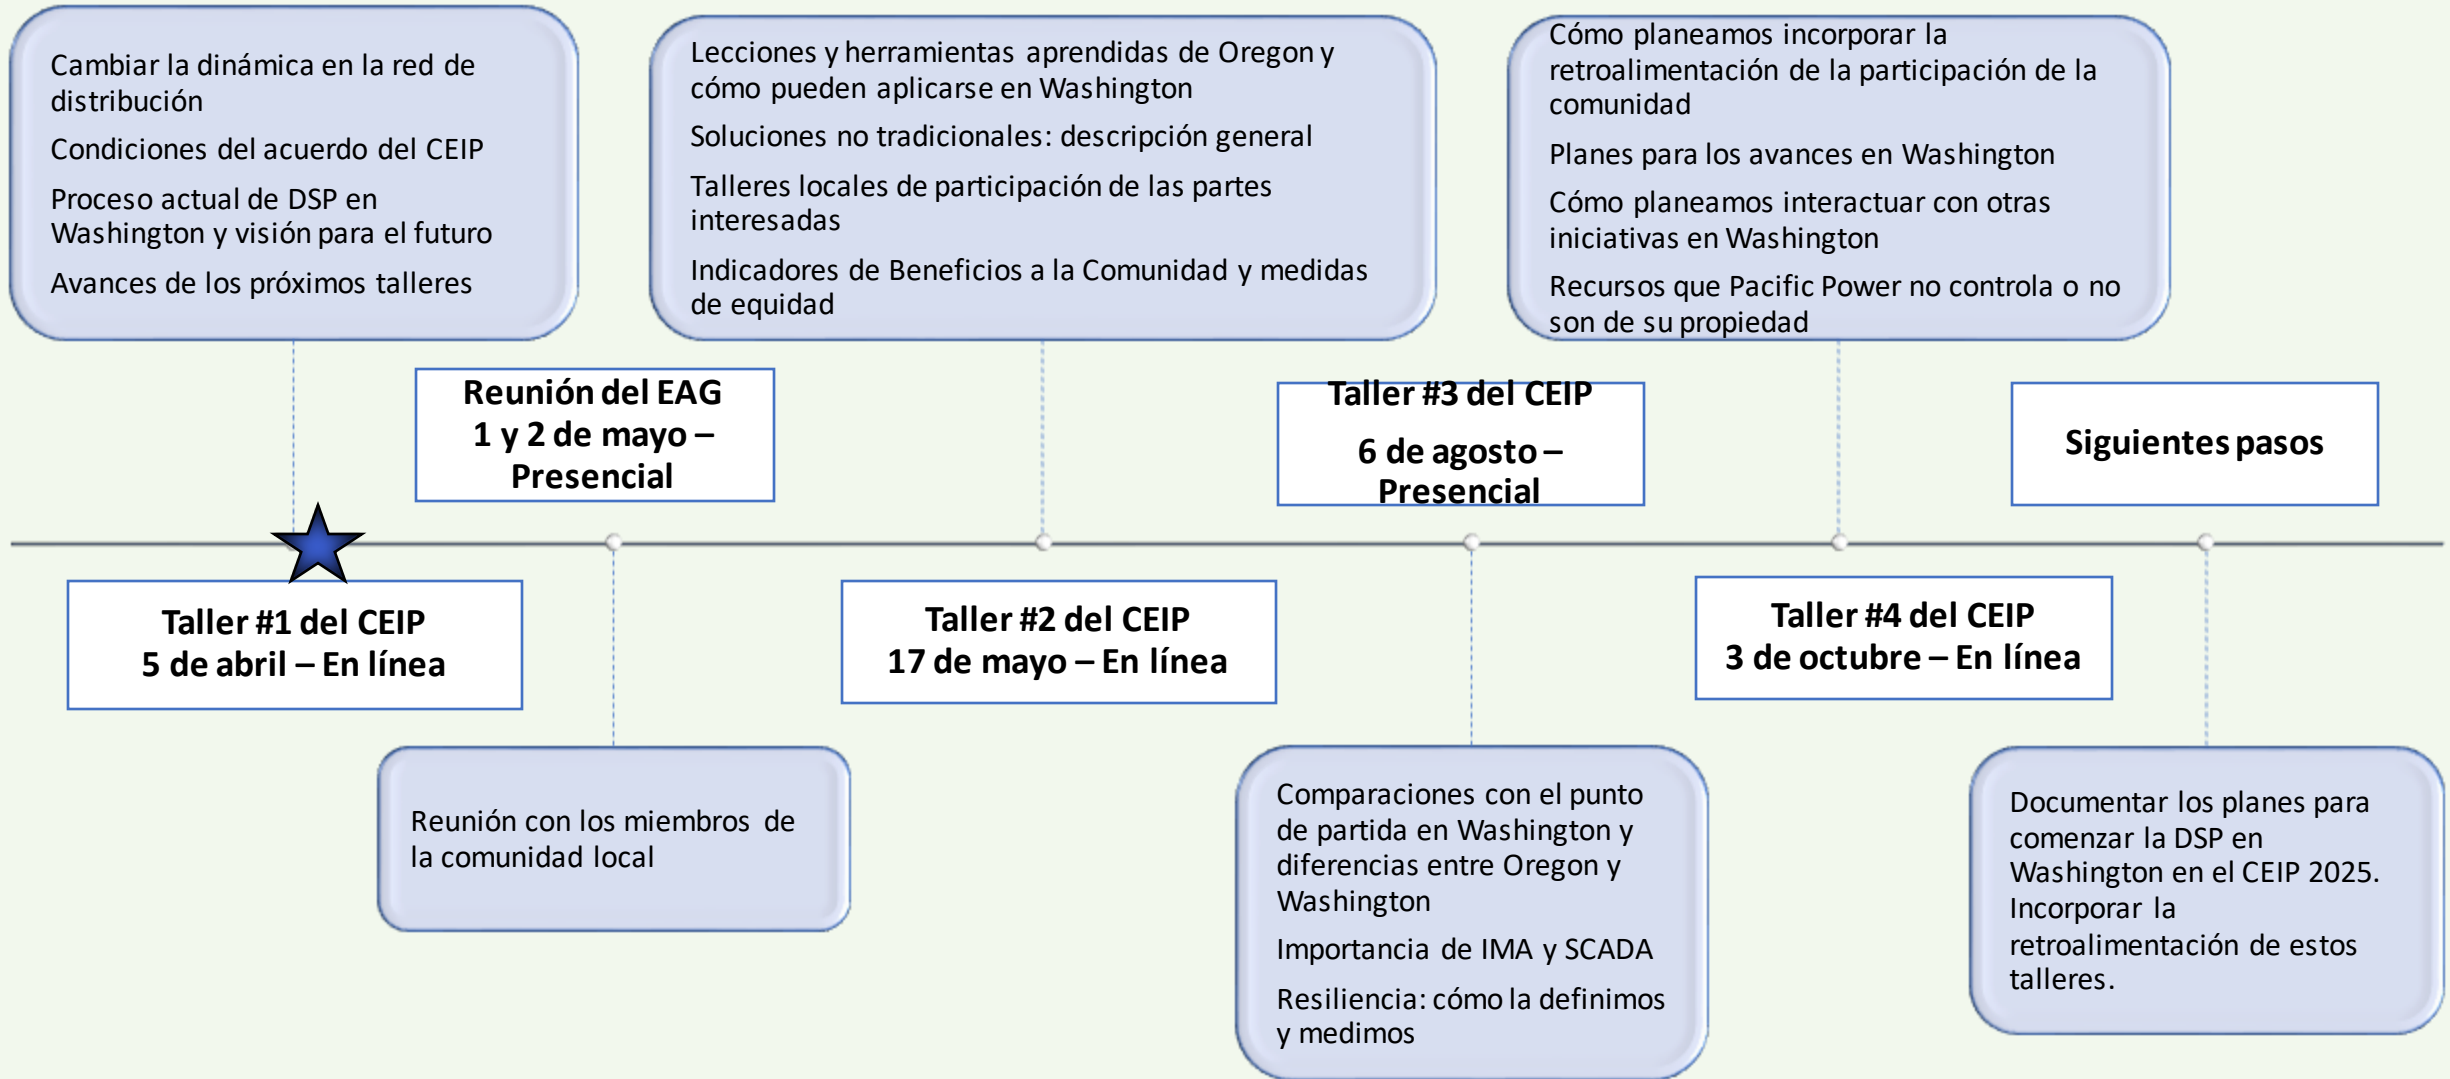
Cambiar la dinámica en la red de distribución

Condiciones del acuerdo del CEIP

Proceso actual de DSP en Washington y visión para el futuro

Avances de los próximos talleres

Lecciones y herramientas aprendidas de Oregon y cómo pueden aplicarse en Washington

Soluciones no tradicionales: descripción general

Talleres locales de participación de las partes interesadas

Indicadores de Beneficios a la Comunidad y medidas de equidad

Cómo planeamos incorporar la retroalimentación de la participación de la comunidad

Planes para los avances en Washington

Cómo planeamos interactuar con otras iniciativas en Washington

Recursos que Pacific Power no controla o no son de su propiedad

Reunión del EAG
1 y 2 de mayo – Presencial

Taller #3 del CEIP
6 de agosto – Presencial

Siguientes pasos

Taller #1 del CEIP
5 de abril – En línea

Taller #2 del CEIP
17 de mayo – En línea

Taller #4 del CEIP
3 de octubre – En línea

Reunión con los miembros de la comunidad local

Comparaciones con el punto de partida en Washington y diferencias entre Oregon y Washington

Importancia de IMA y SCADA

Resiliencia: cómo la definimos y medimos

Documentar los planes para comenzar la DSP en Washington en el CEIP 2025. Incorporar la retroalimentación de estos talleres.